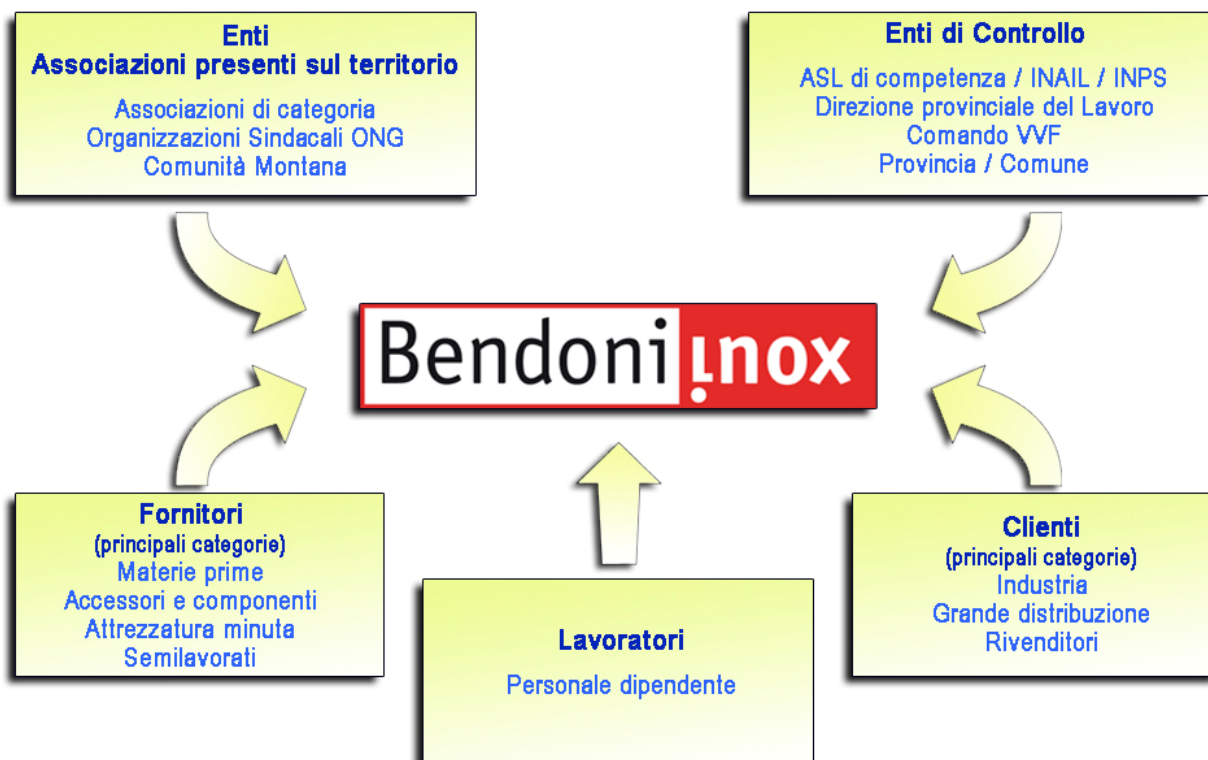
Enti
Associazioni presenti sul territorio

Associazioni di categoria
Organizzazioni Sindacali ONG
Comunità Montana

Enti di Controllo

ASL di competenza / INAIL / INPS
Direzione provinciale del Lavoro
Comando VVF
Provincia / Comune

Bendoni inox

Fornitori
(principali categorie)
Materie prime
Accessori e componenti
Attrezzatura minuta
Semilavorati

Lavoratori

Personale dipendente

Clienti
(principali categorie)
Industria
Grande distribuzione
Rivenditori